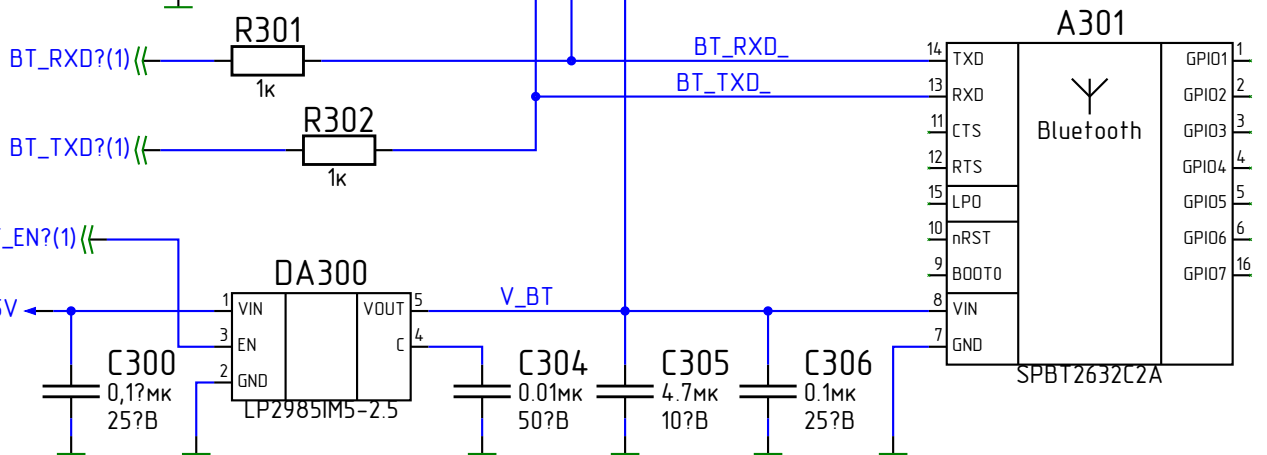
R301
BT_RXD?(1)
1к
R302
BT_TXD?(1)
1к
BT_RXD_
BT_TXD_
A301
14 TXD
13 RXD
11 CTS
12 RTS
15 LPO
10 nRST
9 BOOT0
8 VIN
7 GND
Bluetooth
GPIO1 1
GPIO2 2
GPIO3 3
GPIO4 4
GPIO5 5
GPIO6 6
GPIO7 16
SPBT2632C2A
_EN?(1)
DA300
5V
1 VIN
3 EN
2 GND
VOUT 5
C 4
LP2985IM5-2.5
V_BT
C300
0,1?мк
25?В
C304
0.01мк
50?В
C305
4.7мк
10?В
C306
0.1мк
25?В